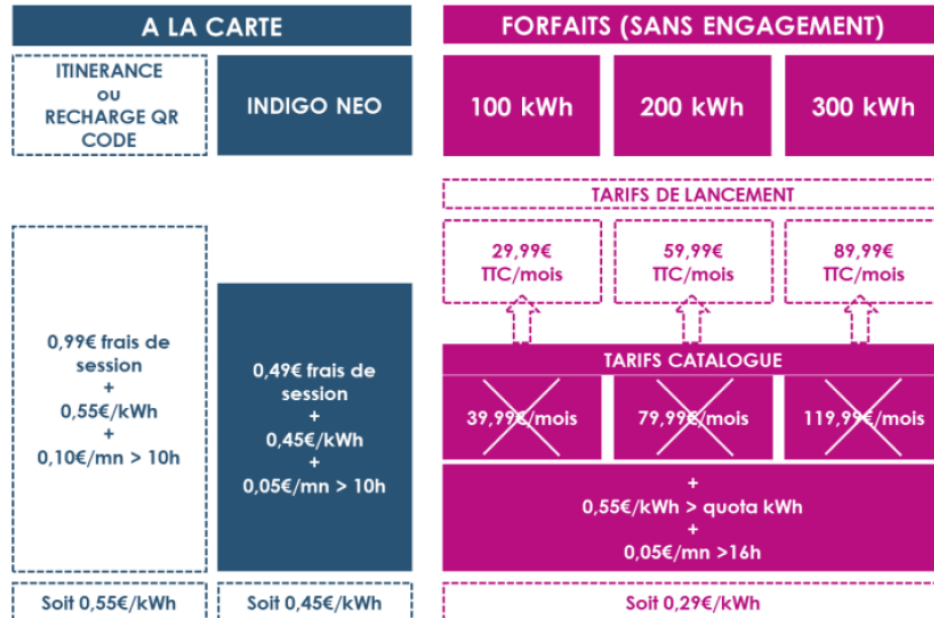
A LA CARTE

ITINERANCE ou RECHARGE QR CODE

INDIGO NEO

FORFAITS (SANS ENGAGEMENT)

100 kWh

200 kWh

300 kWh

TARIFS DE LANCEMENT

29,99€ TTC/mois

59,99€ TTC/mois

89,99€ TTC/mois

0,99€ frais de session + 0,55€/kWh + 0,10€/mn > 10h

0,49€ frais de session + 0,45€/kWh + 0,05€/mn > 10h

TARIFS CATALOGUE

39,99€/mois

79,99€/mois

119,99€/mois

+ 0,55€/kWh > quota kWh + 0,05€/mn >16h

Soit 0,55€/kWh

Soit 0,45€/kWh

Soit 0,29€/kWh